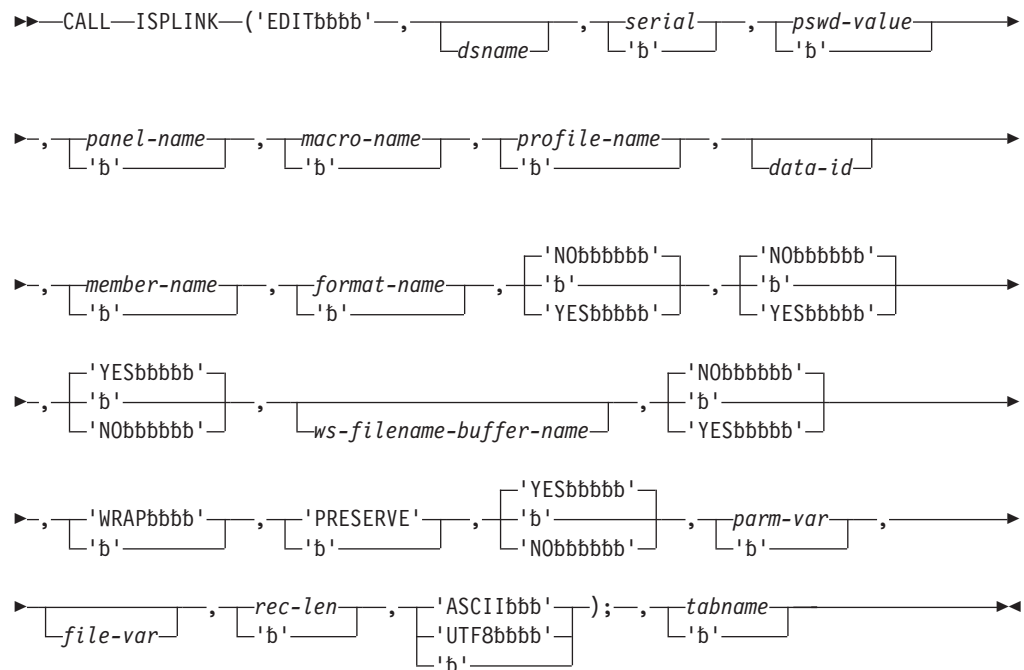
CALL ISPLINK ('EDITƀƀƀƀ' , dsname , serial 'ƀ' , pswd-value 'ƀ'

, panel-name 'ƀ' , macro-name 'ƀ' , profile-name 'ƀ' , data-id

, member-name 'ƀ' , format-name 'ƀ' , 'NOƀƀƀƀƀƀ' 'ƀ' 'YESƀƀƀƀƀ' , 'NOƀƀƀƀƀƀ' 'ƀ' 'YESƀƀƀƀƀ'

, 'YESƀƀƀƀƀ' 'ƀ' 'NOƀƀƀƀƀƀ' , ws-filename-buffer-name , 'NOƀƀƀƀƀƀ' 'ƀ' 'YESƀƀƀƀƀ'

, 'WRAPƀƀƀƀ' 'ƀ' , 'PRESERVE' 'ƀ' , 'YESƀƀƀƀƀ' 'ƀ' 'NOƀƀƀƀƀƀ' , parm-var 'ƀ' ,

file-var , rec-len 'ƀ' , 'ASCIIƀƀƀ' 'UTF8ƀƀƀƀ' 'ƀ' ); , tabname 'ƀ'